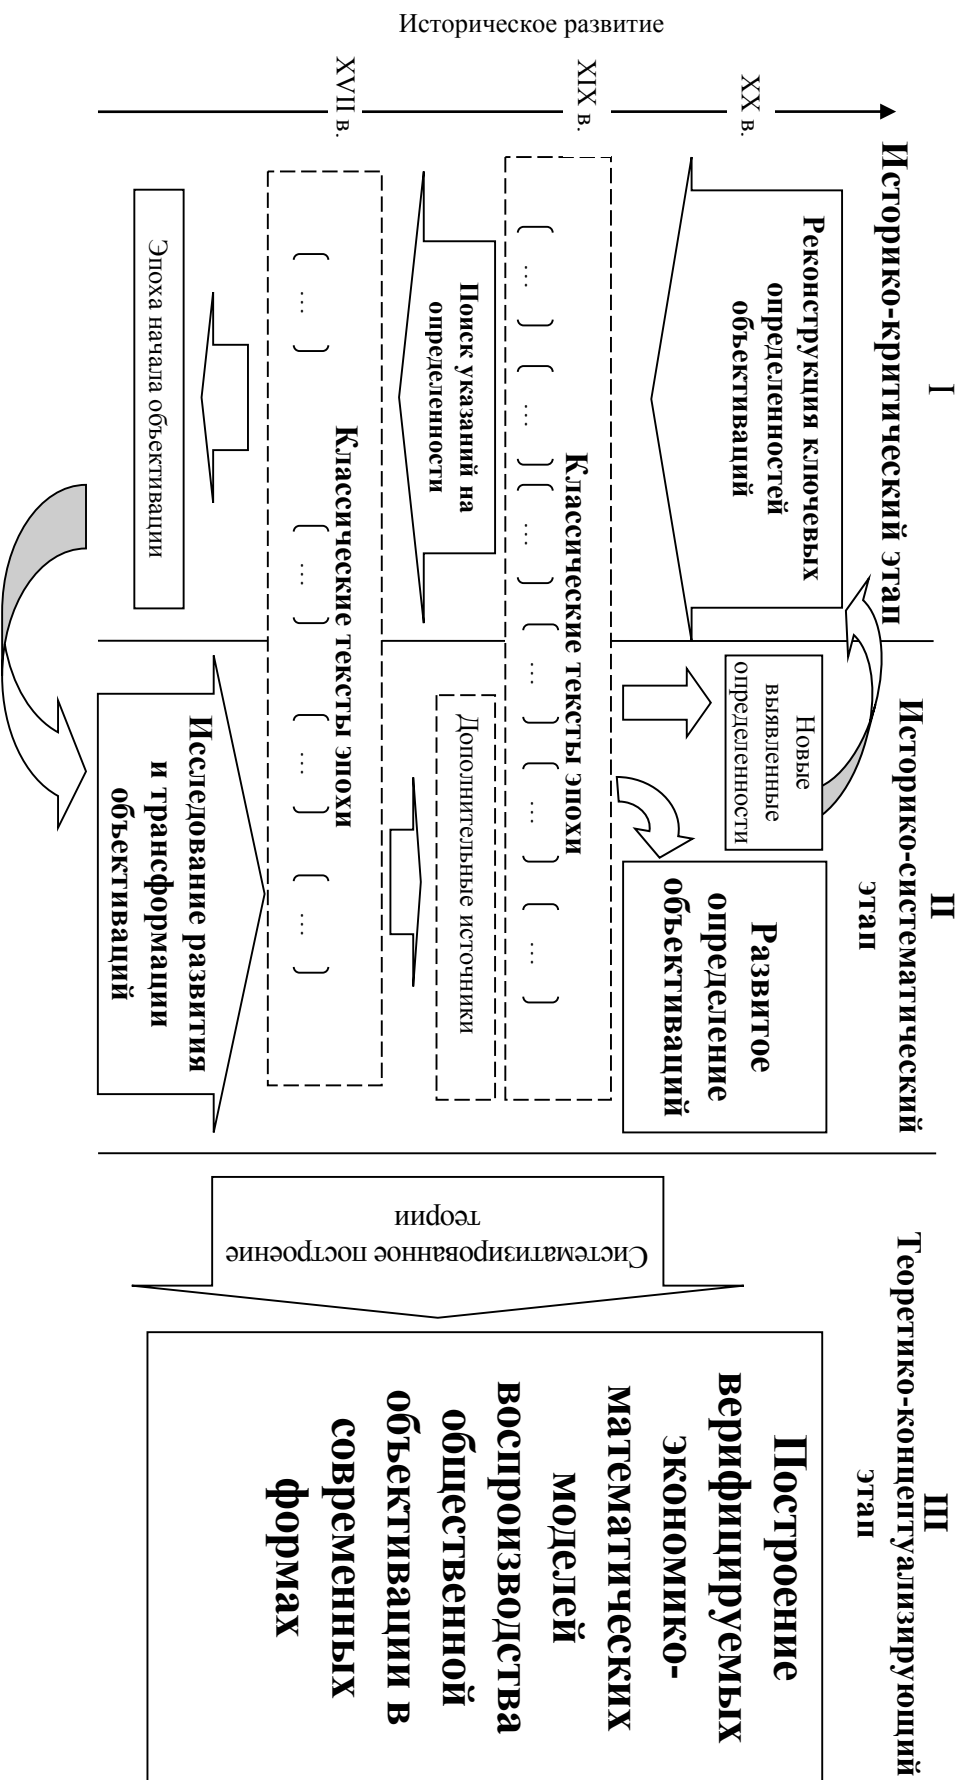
Историческое развитие

XVII в.

XIX в.

XX в.

I
Историко-критический этап

Реконструкция ключевых определенностей объективаций

Поиск указаний на определенности

Классические тексты эпохи

{ … } { … } { … } { … } { … } { … } { … } { … }

Классические тексты эпохи

{ … } { … } { … } { … }

Эпоха начала объективации

II
Историко-систематический этап

Новые выявленные определенности

Развитое определение объективаций

Дополнительные источники

Исследование развития и трансформации объективаций

III
Теоретико-концептуализирующий этап

Систематизированное построение теории

Построение верифицируемых экономико-математических моделей воспроизводства общественной объективации в современных формах